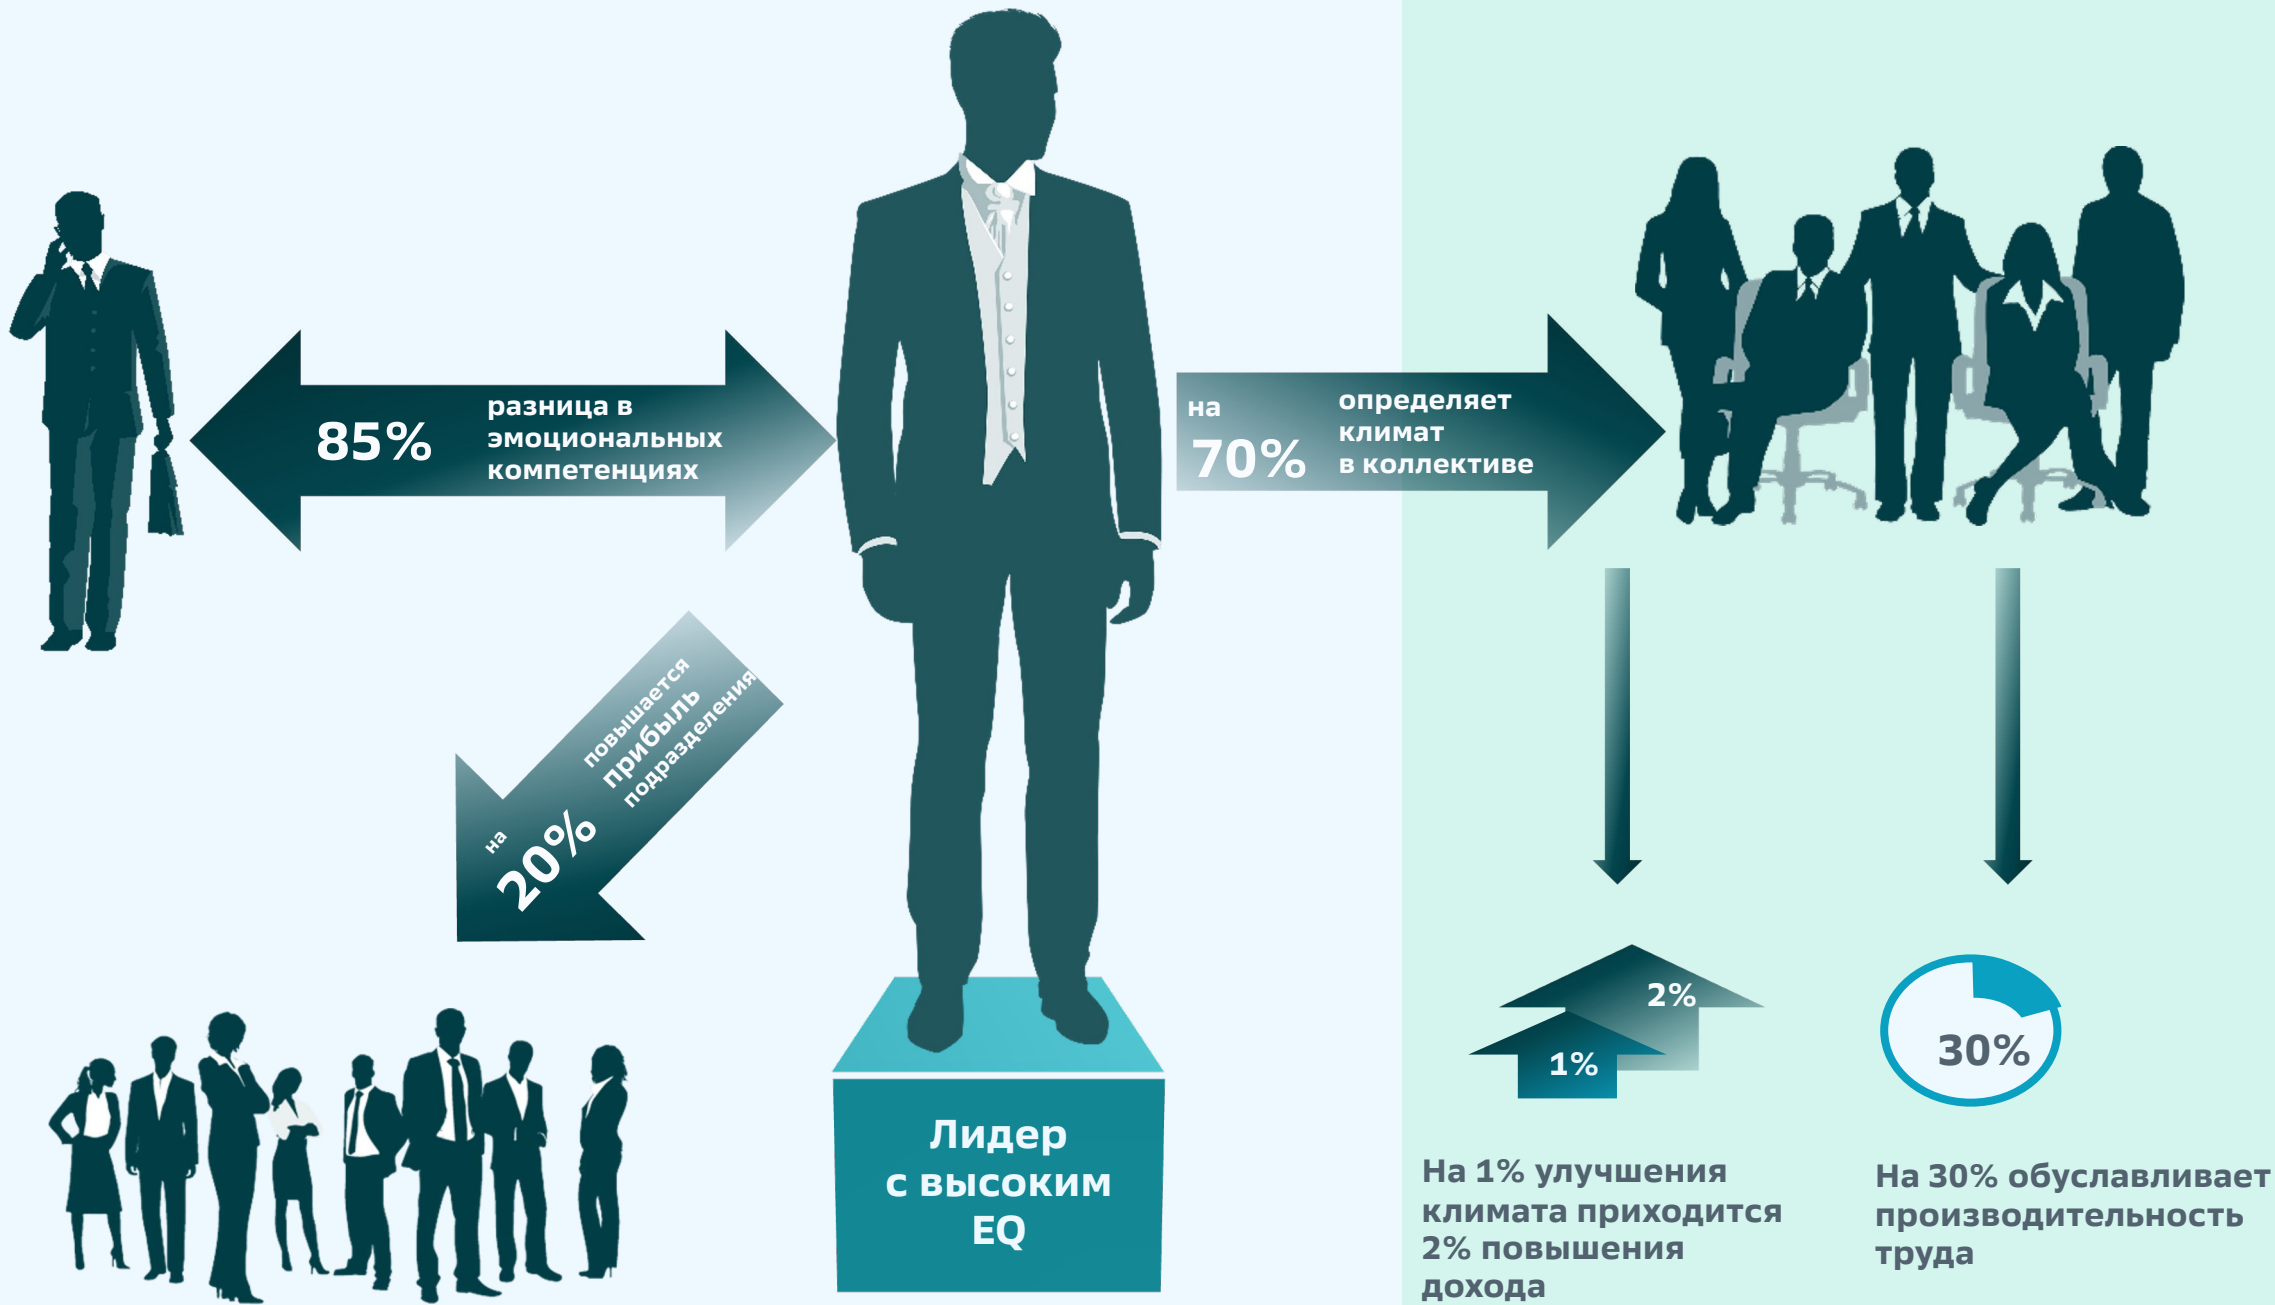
85% разница в эмоциональных компетенциях

на 70% определяет климат в коллективе

на 20% повышается прибыль подразделения

Лидер с высоким EQ

2%

1%

30%

На 1% улучшения климата приходится 2% повышения дохода

На 30% обуславливает производительность труда